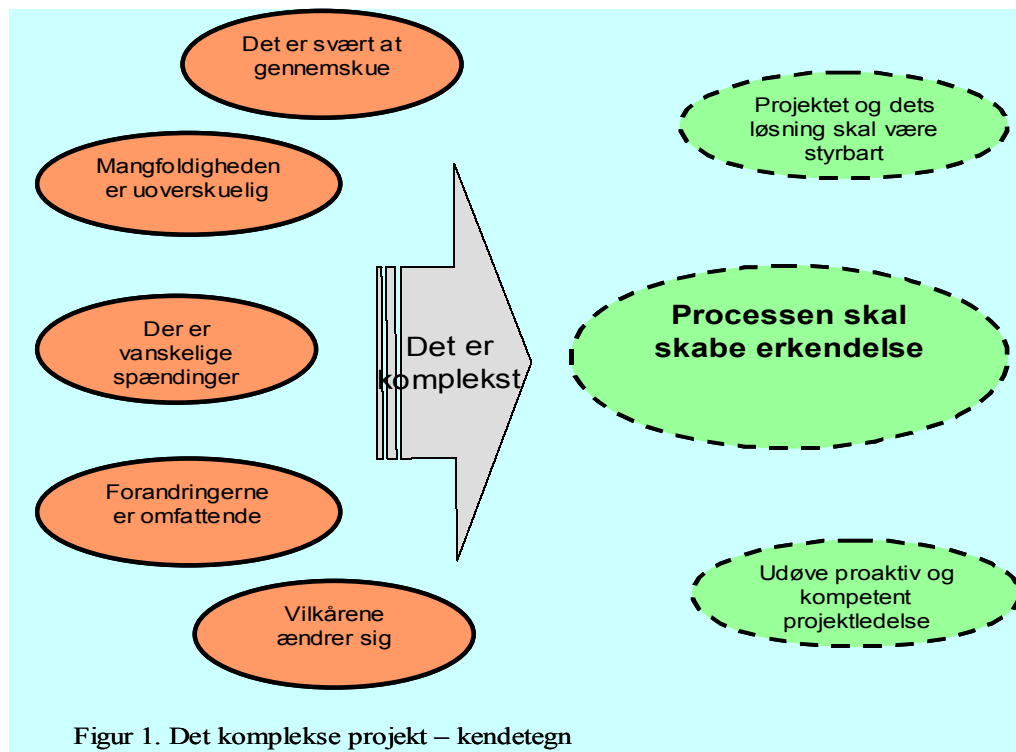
Det er svært at gennemskue

Mangfoldigheden er uoverskuelig

Der er vanskelige spændinger

Forandringerne er omfattende

Vilkårene ændrer sig

Det er komplekst

Projektet og dets løsning skal være styrbart

Processen skal skabe erkendelse

Udøve proaktiv og kompetent projektledelse

Figur 1. Det komplekse projekt – kendetegn